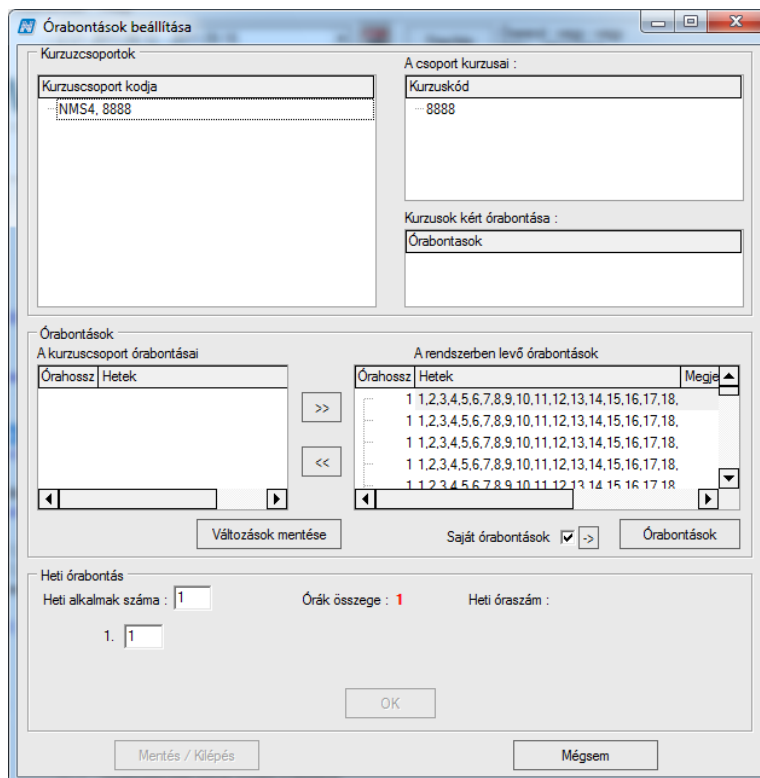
Órabontások beállítása

Kurzucsoportok

Kurzuscsoport kodja
NMS4, 8888

A csoport kurzusai :

Kurzuskód
8888

Kurzusok kért órabontása :

Órabontasok

Órabontások

A kurzuscsoport órabontásai

| Órahossz | Hetek |
|---|---|

>>

<<

A rendszerben levő órabontások

| Órahossz | Hetek | Megje |
|---|---|---|
| 1 | 1,2,3,4,5,6,7,8,9,10,11,12,13,14,15,16,17,18, | |
| 1 | 1,2,3,4,5,6,7,8,9,10,11,12,13,14,15,16,17,18, | |
| 1 | 1,2,3,4,5,6,7,8,9,10,11,12,13,14,15,16,17,18, | |
| 1 | 1,2,3,4,5,6,7,8,9,10,11,12,13,14,15,16,17,18, | |
| 1 | 1,2,3,4,5,6,7,8,9,10,11,12,13,14,15,16,17,18 | |

Változások mentése

Saját órabontások ->

Órabontások

Heti órabontás

Heti alkalmak száma : 1

Órák összege : 1

Heti óraszám :

1. 1

OK

Mentés / Kilépés

Mégsem